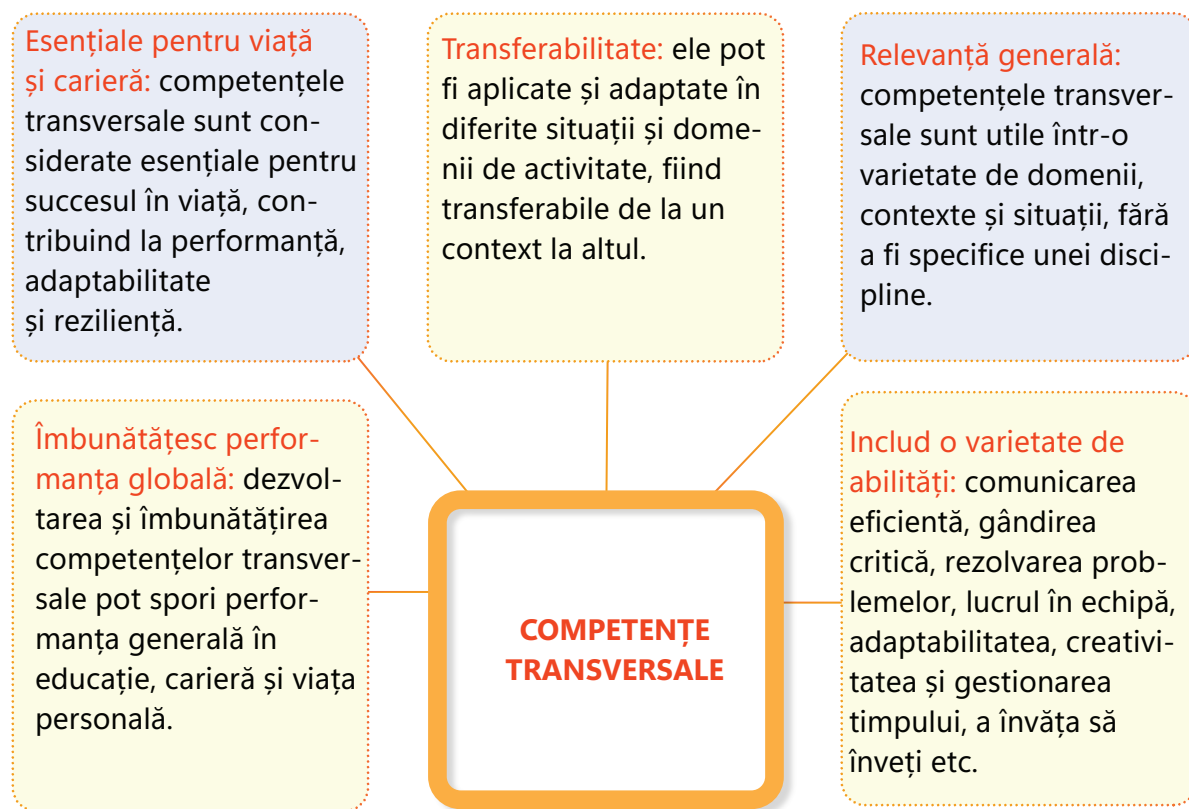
Esențiale pentru viață și carieră: competențele transversale sunt considerate esențiale pentru succesul în viață, contribuind la performanță, adaptabilitate și reziliență.

Transferabilitate: ele pot fi aplicate și adaptate în diferite situații și domenii de activitate, fiind transferabile de la un context la altul.

Relevanță generală: competențele transversale sunt utile într-o varietate de domenii, contexte și situații, fără a fi specifice unei discipline.

Îmbunătățesc performanța globală: dezvoltarea și îmbunătățirea competențelor transversale pot spori performanța generală în educație, carieră și viața personală.

COMPETENȚE TRANSVERSALE

Includ o varietate de abilități: comunicarea eficientă, gândirea critică, rezolvarea problemelor, lucrul în echipă, adaptabilitatea, creativitatea și gestionarea timpului, a învăța să înveți etc.